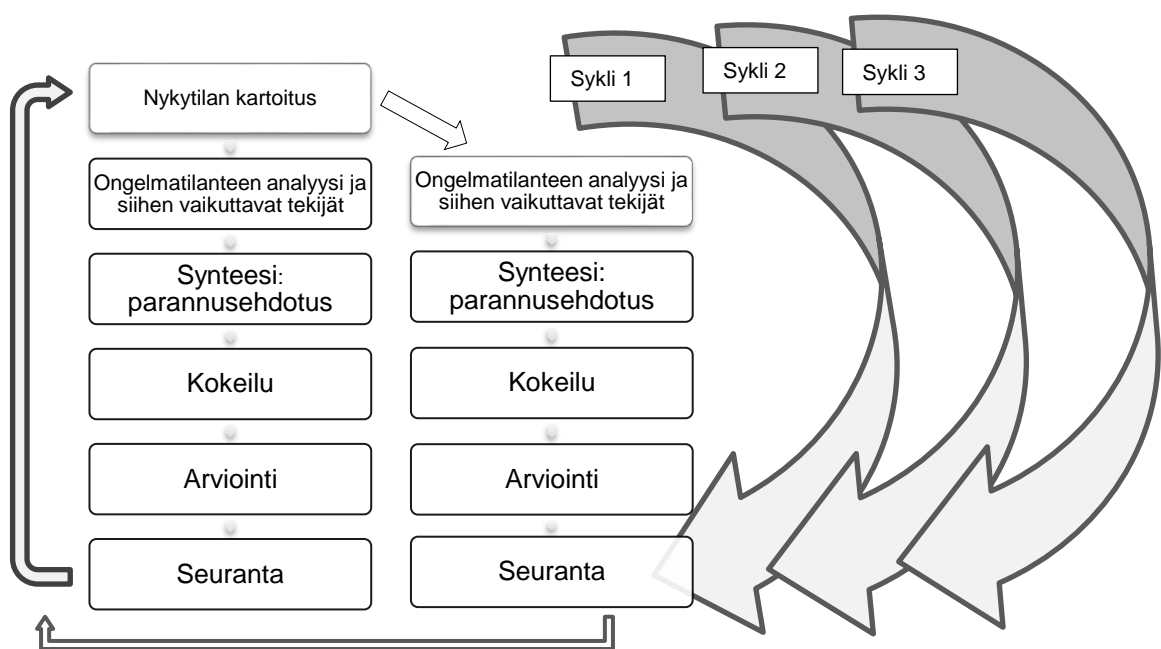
Sykli 1

Sykli 2

Sykli 3

Nykytilan kartoitus

Ongelmatilanteen analyysi ja siihen vaikuttavat tekijät

Synteesi: parannusehdotus

Kokeilu

Arviointi

Seuranta

Ongelmatilanteen analyysi ja siihen vaikuttavat tekijät

Synteesi: parannusehdotus

Kokeilu

Arviointi

Seuranta